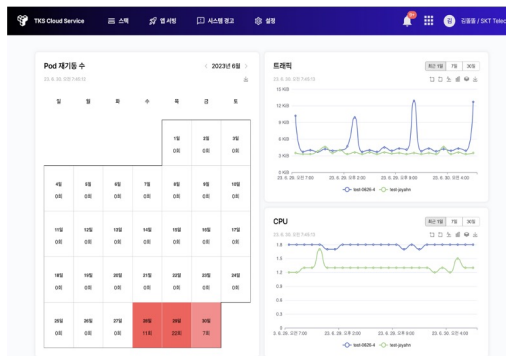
TKS Cloud Service 스택 앱 서빙 시스템 경고 설정 김동동 / SKT Telec

Pod 재기동 수
23. 6. 30. 오전 11:48:51
< 2023년 6월 >

| 일 | 월 | 화 | 수 | 목 | 금 | 토 |
|---|---|---|---|---|---|---|
| | | | | 1일 0회 | 2일 0회 | 3일 0회 |
| 4일 0회 | 5일 0회 | 6일 0회 | 7일 0회 | 8일 0회 | 9일 0회 | 10일 0회 |
| 11일 0회 | 12일 0회 | 13일 0회 | 14일 0회 | 15일 0회 | 16일 0회 | 17일 0회 |
| 18일 0회 | 19일 0회 | 20일 0회 | 21일 0회 | 22일 0회 | 23일 0회 | 24일 0회 |
| 25일 0회 | 26일 0회 | 27일 0회 | 28일 11회 | 29일 22회 | 30일 7회 | |

트래픽
23. 6. 30. 오전 11:48:51
최근 1일 7일 30일
12 KiB
8 KiB
4 KiB
0 B
23. 6. 29. 오전 7:00 23. 6. 29. 오후 2:00 23. 6. 29. 오후 9:00 23. 6. 30. 오전 4:00
test-0628-4 test-pyahn

CPU
23. 6. 30. 오전 11:48:51
최근 1일 7일 30일
1.8
1.5
1.2
0.9
0.6
0.3
0
23. 6. 29. 오전 7:00 23. 6. 29. 오후 2:00 23. 6. 29. 오후 9:00 23. 6. 30. 오전 4:00
test-0628-4 test-pyahn